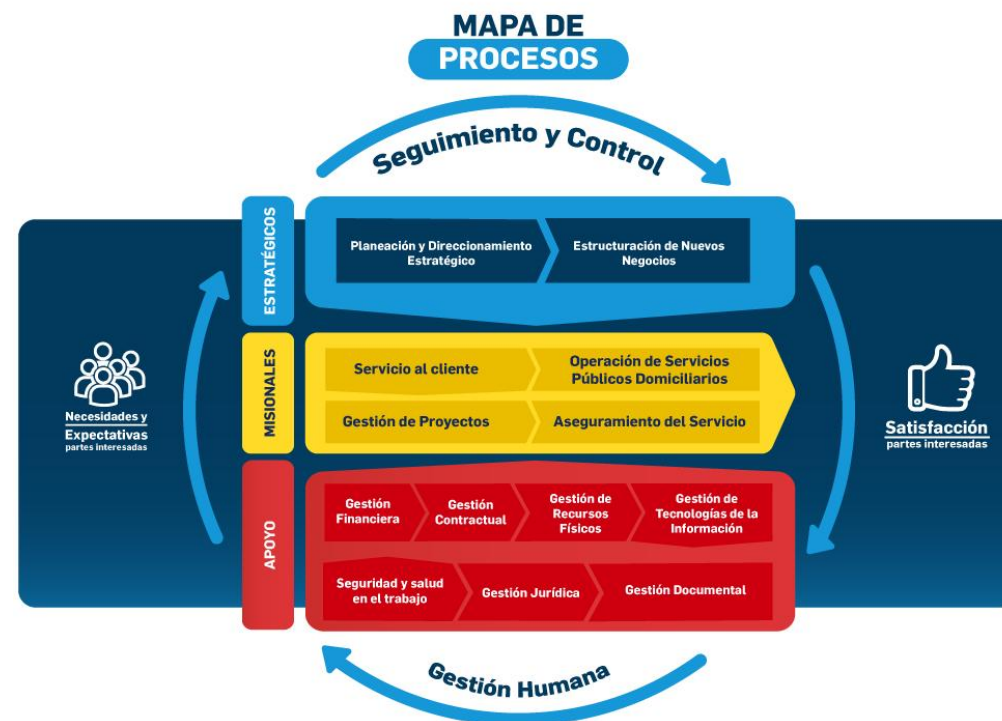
MAPA DE PROCESOS

Seguimiento y Control

ESTRATÉGICOS

Planeación y Direccionamiento Estratégico

Estructuración de Nuevos Negocios

MISIONALES

Servicio al cliente

Operación de Servicios Públicos Domiciliarios

Gestión de Proyectos

Aseguramiento del Servicio

APOYO

Gestión Financiera

Gestión Contractual

Gestión de Recursos Físicos

Gestión de Tecnologías de la Información

Seguridad y salud en el trabajo

Gestión Jurídica

Gestión Documental

Necesidades y Expectativas
partes interesadas

Satisfacción
partes interesadas

Gestión Humana